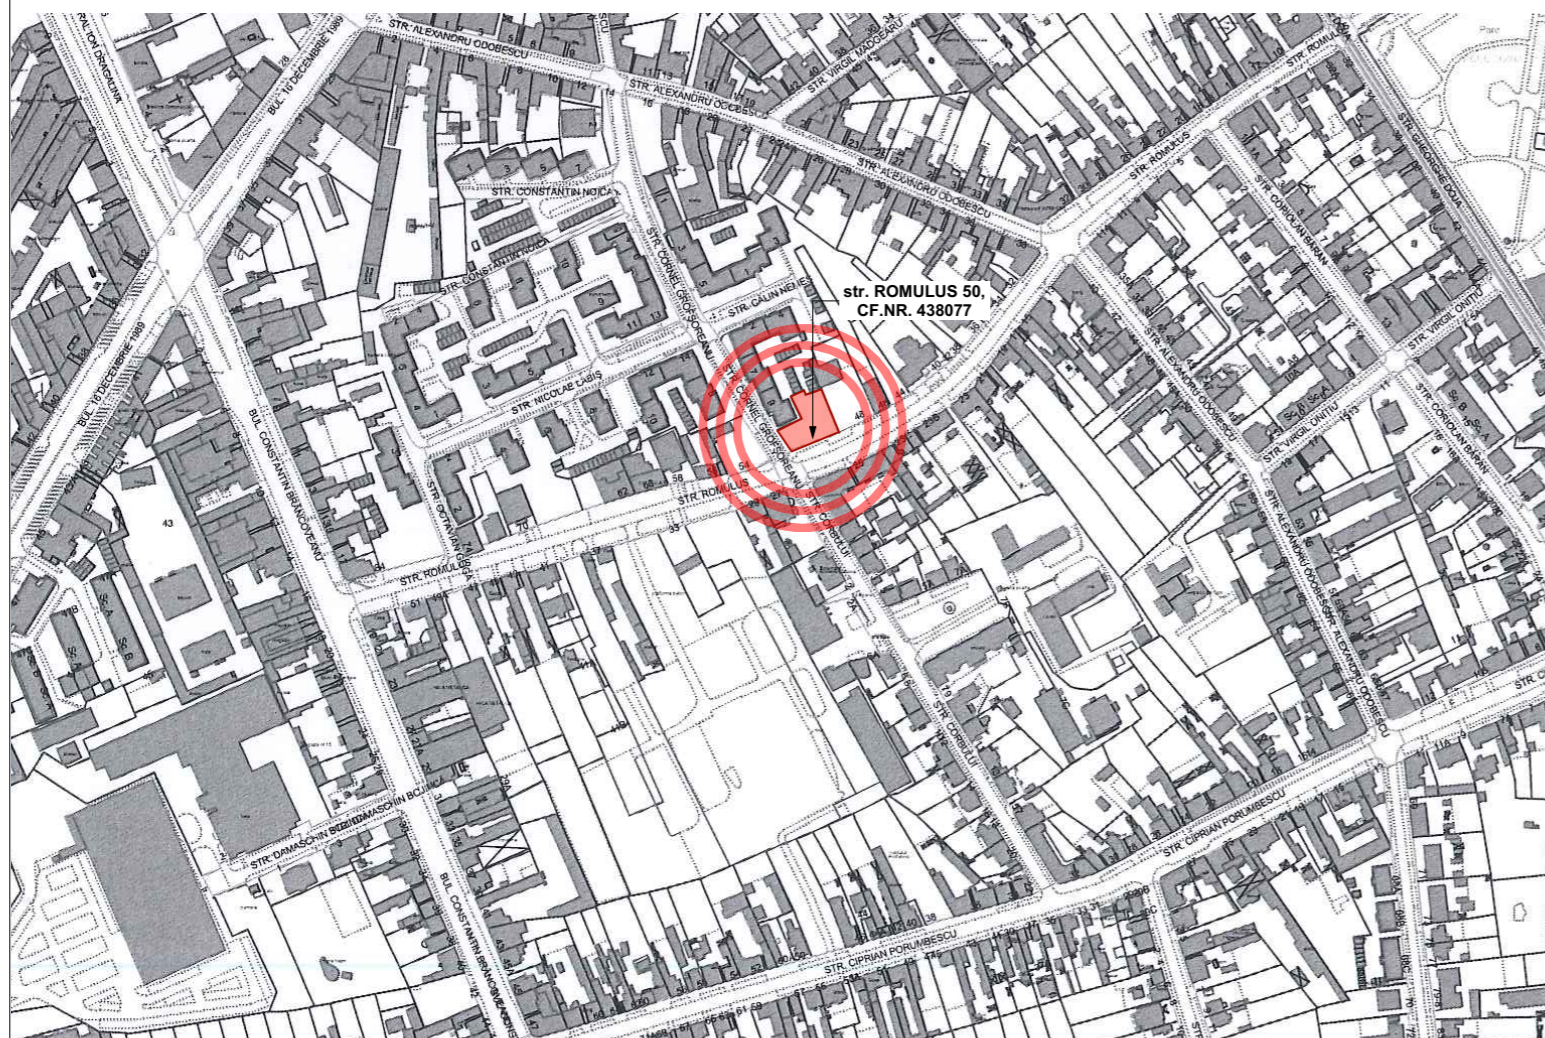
str. ROMULUS 50,
CF.NR. 438077

STR. ALEXANDRU ODOBESCU
STR. ALEXANDRU ODOBESCU
STR. ALEXANDRU ODOBESCU
STR. ALEXANDRU ODOBESCU
STR. ALEXANDRU ODOBESCU
STR. VIRGIL MADGEARU
STR. ROMULUS
STR. ROMULUS
STR. ROMULUS
STR. ROMULUS
STR. GHEORGHE DOJA
STR. CORIOLAN BARAN
STR. CORIOLAN BARAN
STR. VIRGIL ONIȚIU
STR. VIRGIL ONIȚIU
STR. CONSTANTIN NOICA
STR. CONSTANTIN NOICA
STR. CORNEL GROFȘOREANU
STR. CORNEL GROFȘOREANU
STR. CALIN NEI
STR. NICOLAE LABIȘ
STR. OCTAVIAN GOGA
BUL. 16 DECEMBRIE 1989
BUL. 16 DECEMBRIE 1989
BUL. CONSTANTIN BRÂNCOVEANU
BUL. CONSTANTIN BRÂNCOVEANU
STR. DAMASCHIN BOJINCĂ
STR. CORBULUI
STR. CORBULUI
STR. CIPRIAN PORUMBESCU
STR. CIPRIAN PORUMBESCU
STR. ION DRAGALINA
43
45
50
58
70